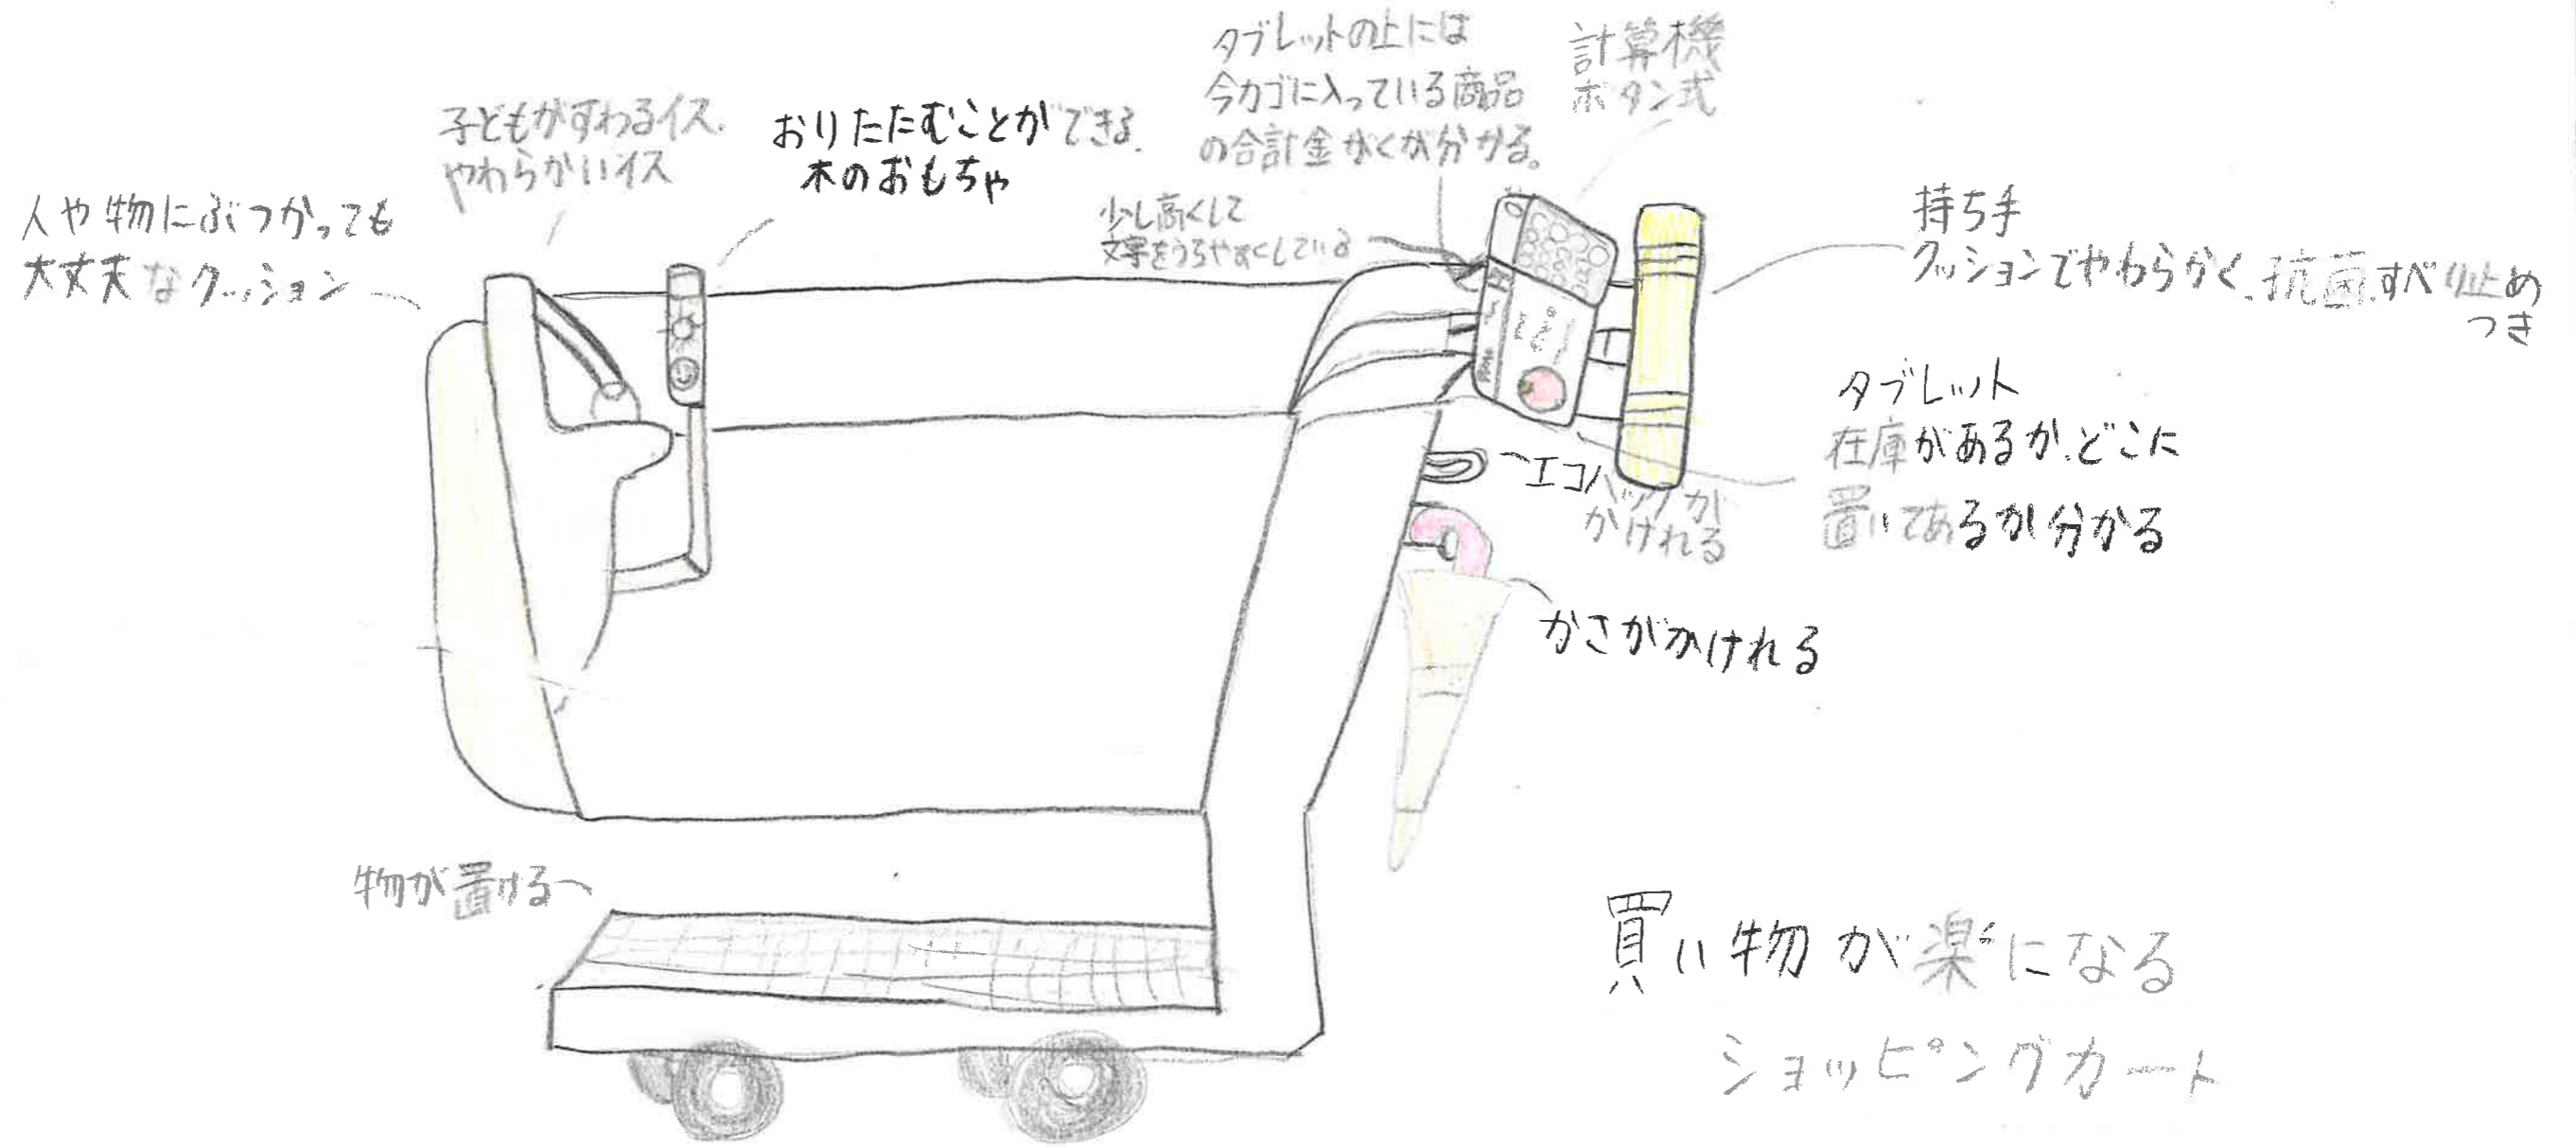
人や物にぶつかっても大丈夫なクッション

子どもがすわるイス.
やわらかいイス

おりたたむことができる.
木のおもちゃ

タブレットの上には
今カゴに入っている商品の合計金がくが分かる。

計算機
ボタン式

少し高くして
文字をうちやすくしている

持ち手
クッションでやわらかく、抗菌、すべり止めつき

タブレット
在庫があるか、どこに置いてあるか分かる

エコバッグがかけれる

かさがかけれる

物が置ける

買い物が楽になる
ショッピングカート